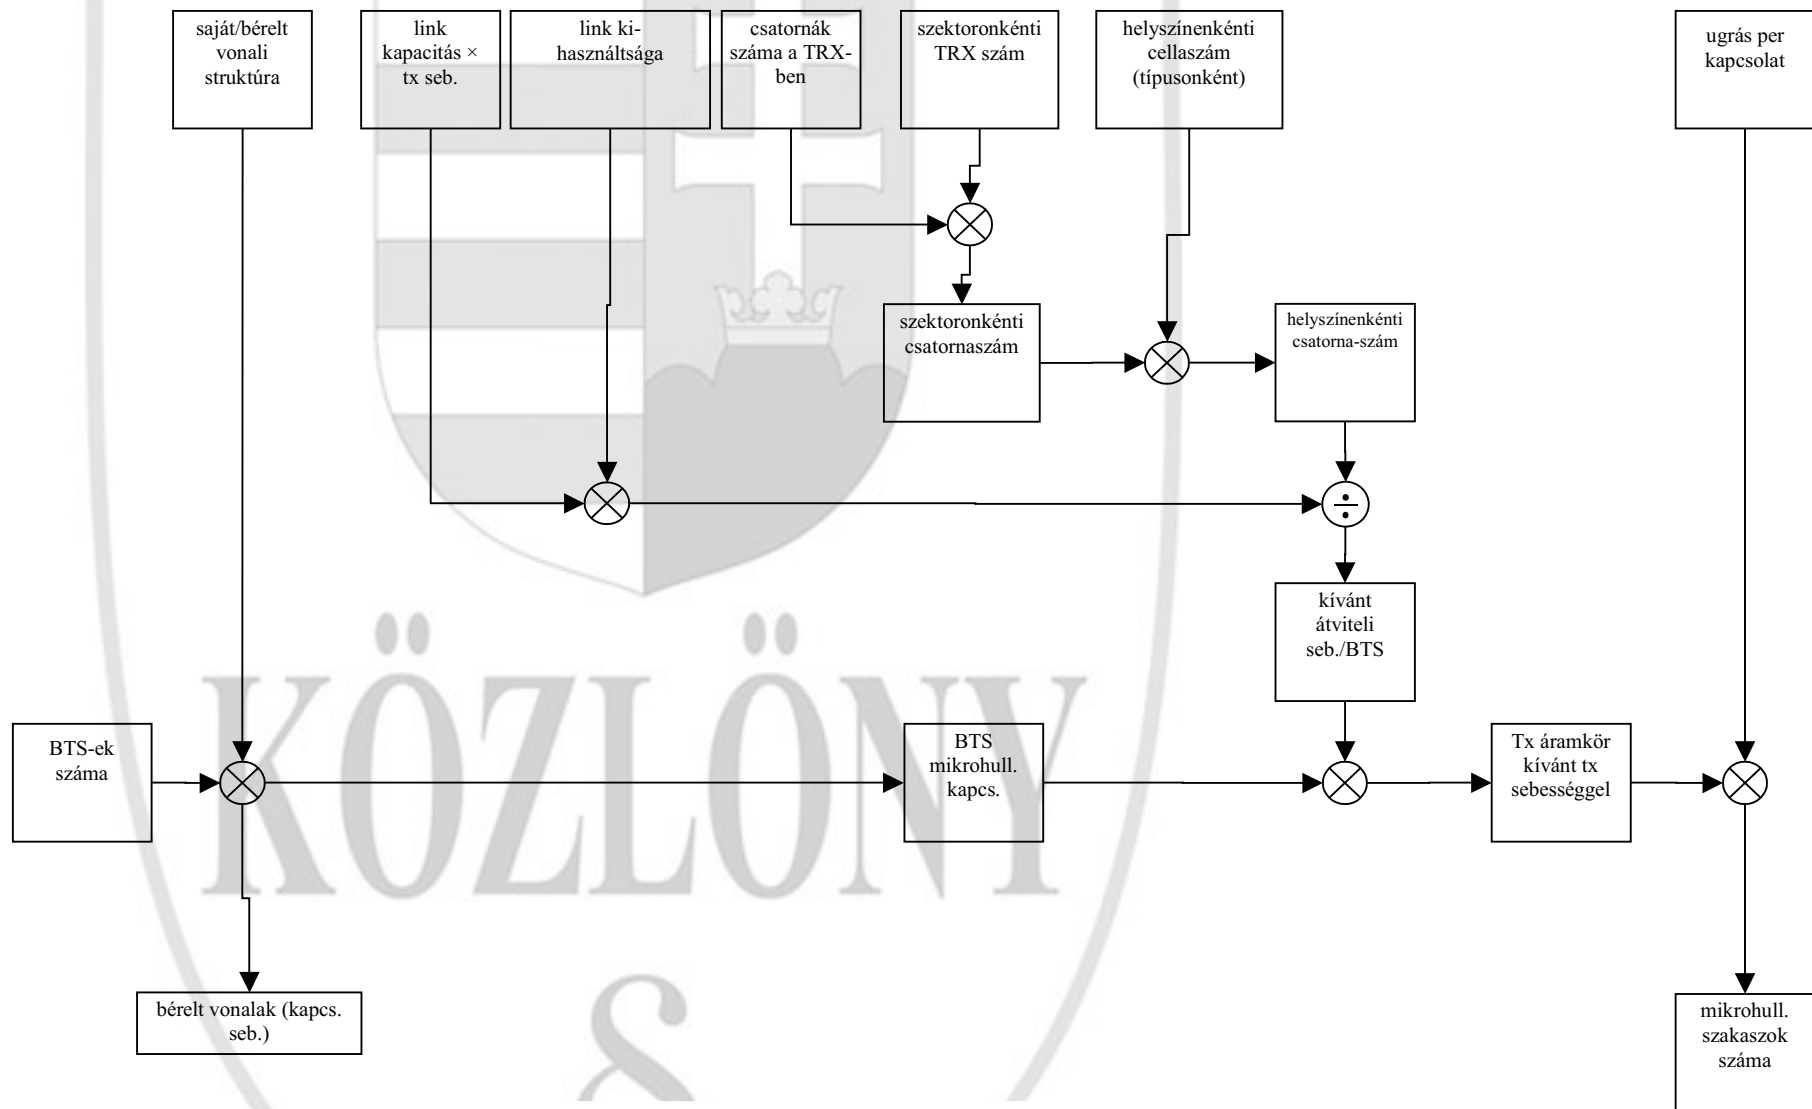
saját/bérelt vonali struktúra

link kapacitás × tx seb.

link kihasználtsága

csatornák száma a TRX-ben

szektoronkénti TRX szám

helyszínenkénti cellaszám (típusonként)

ugrás per kapcsolat

szektoronkénti csatornaszám

helyszínenkénti csatorna-szám

kívánt átviteli seb./BTS

BTS-ek száma

BTS mikrohull. kapcs.

Tx áramkör kívánt tx sebességgel

bérelt vonalak (kapcs. seb.)

mikrohull. szakaszok száma

KÖZLÖNY

&